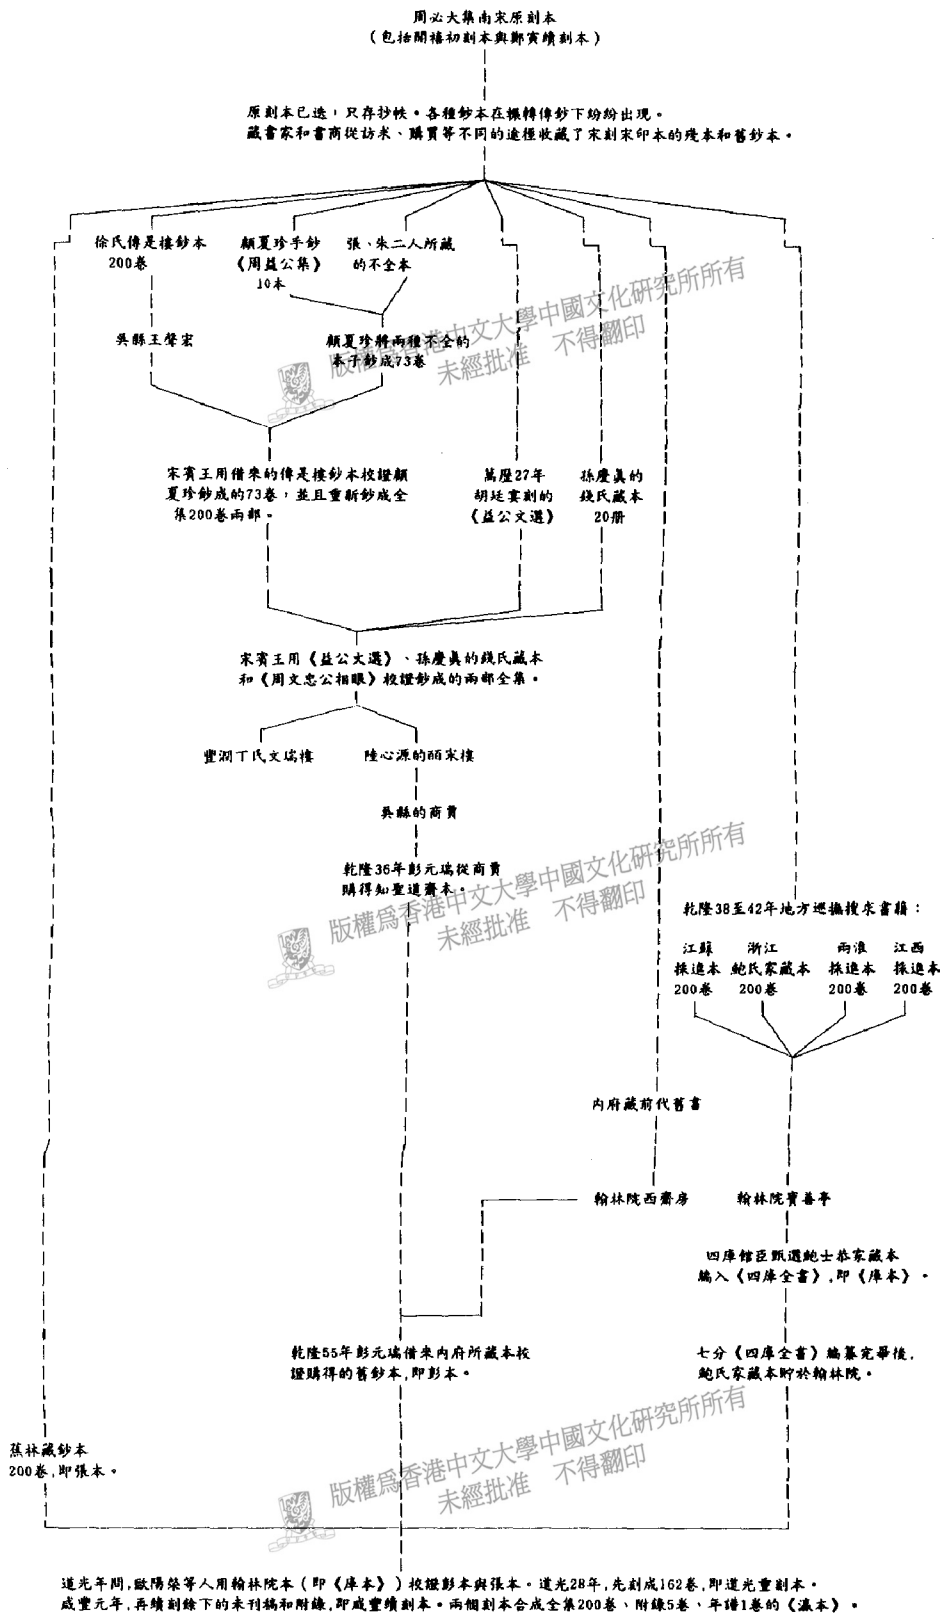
周必大集南宋原刻本
（包括開禧初刻本與鄭寅續刻本）

原刻本已逸，只存抄帙。各種鈔本在輾轉傳鈔下紛紛出現。
藏書家和書商從訪求、購買等不同的途徑收藏了宋刻宋印本的殘本和舊鈔本。

徐氏傳是樓鈔本 200卷

顧夏珍手鈔《周益公集》10本

張、朱二人所藏的不全本

吳縣王聲宏

顧夏珍將兩種不全的本子鈔成73卷

宋賓王用借來的傳是樓鈔本校證顧夏珍鈔成的73卷，並且重新鈔成全集200卷兩部。

萬歷27年胡廷宴刻的《益公文選》

孫慶真的錢氏藏本 20冊

宋賓王用《益公文選》、孫慶真的錢氏藏本和《周文忠公相眼》校證鈔成的兩部全集。

豐潤丁氏文瑞樓

陸心源的皕宋樓

吳縣的商賈

乾隆36年彭元瑞從商賈購得知聖道齋本。

版權爲香港中文大學中國文化研究所所有 未經批准 不得翻印

乾隆38至42年地方巡撫搜求書籍：

江蘇採進本 200卷

浙江鮑氏家藏本 200卷

兩淮採進本 200卷

江西採進本 200卷

內府藏前代舊書

翰林院西齋房

翰林院寶善亭

四庫館臣甄選鮑士恭家藏本編入《四庫全書》，即《庫本》。

乾隆55年彭元瑞借來內府所藏本校證購得的舊鈔本，即彭本。

七分《四庫全書》編纂完畢後，鮑氏家藏本貯於翰林院。

蕉林藏鈔本 200卷，即張本。

版權爲香港中文大學中國文化研究所所有 未經批准 不得翻印

道光年間，歐陽棨等人用翰林院本（即《庫本》）校證彭本與張本。道光28年，先刻成162卷，即道光重刻本。
咸豐元年，再續刻餘下的未刊稿和附錄，即咸豐續刻本。兩個刻本合成全集200卷、附錄5卷、年譜1卷的《瀛本》。